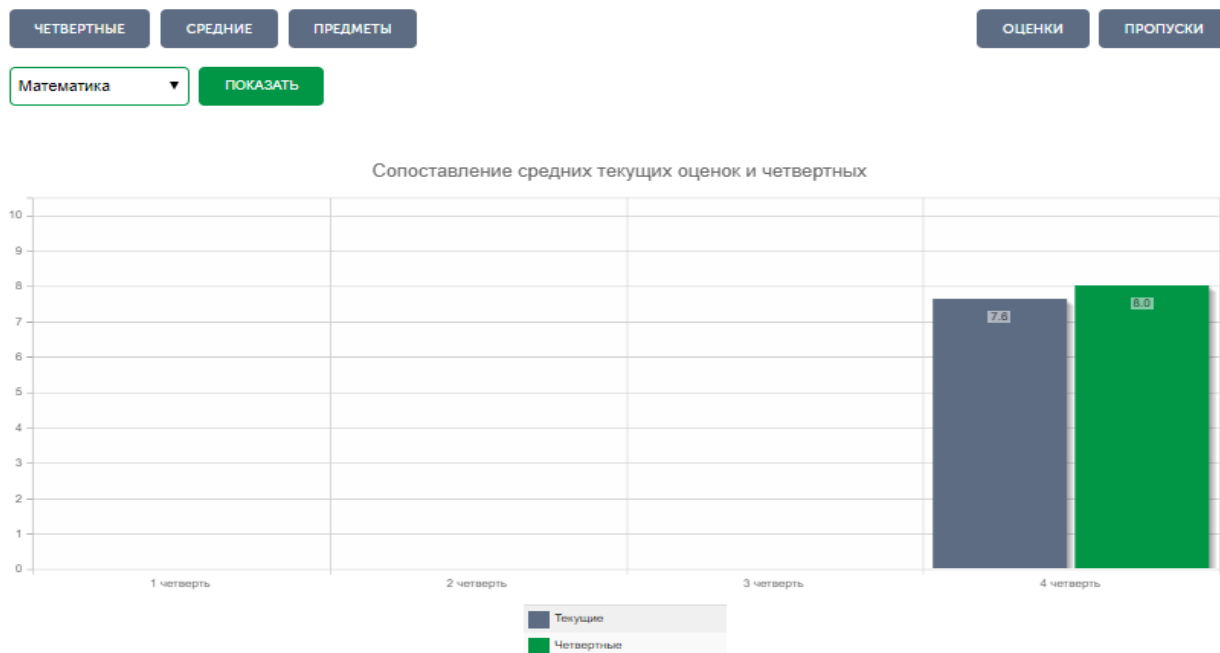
ЧЕТВЕРТНЫЕ СРЕДНИЕ ПРЕДМЕТЫ ОЦЕНКИ ПРОПУСКИ

Математика ▼ ПОКАЗАТЬ

Сопоставление средних текущих оценок и четвертных

10
9
8
7
6
5
4
3
2
1
0

7.6
8.0

1 четверть
2 четверть
3 четверть
4 четверть

Текущие
Четвертные